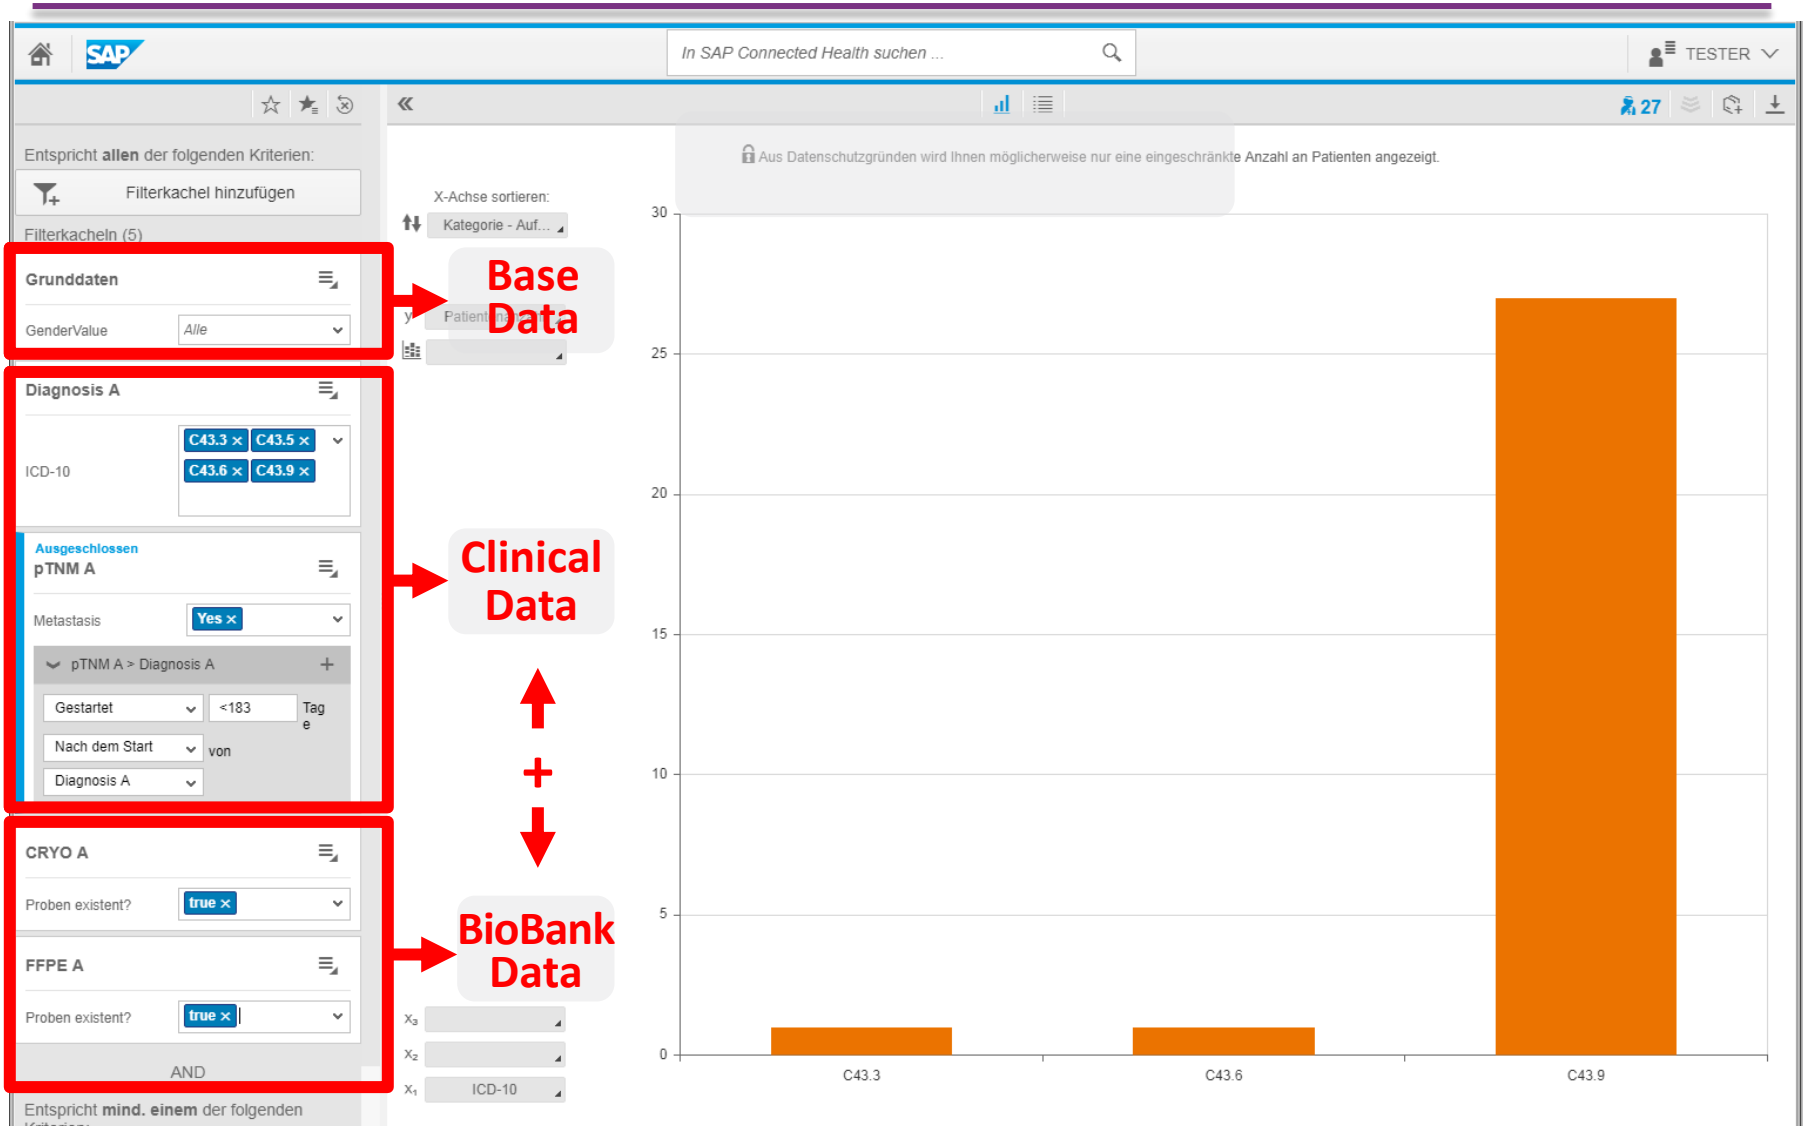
SAP

In SAP Connected Health suchen ...

TESTER

27

Entspricht **allen** der folgenden Kriterien:

Filterkachel hinzufügen

Filterkacheln (5)

Grunddaten

GenderValue Alle

Diagnosis A

ICD-10 C43.3 × C43.5 × C43.6 × C43.9 ×

Ausgeschlossen

pTNM A

Metastasis Yes ×

pTNM A > Diagnosis A

Gestartet <183 Tage

Nach dem Start von

Diagnosis A

CRYO A

Proben existent? true ×

FFPE A

Proben existent? true ×

AND

Entspricht **mind. einem** der folgenden Kriterien:

Base Data

Clinical Data

+

BioBank Data

Aus Datenschutzgründen wird Ihnen möglicherweise nur eine eingeschränkte Anzahl an Patienten angezeigt.

X-Achse sortieren:

Kategorie - Auf...

y Patient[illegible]

$x_3$

$x_2$

$x_1$ ICD-10

30

25

20

15

10

5

0

C43.3

C43.6

C43.9